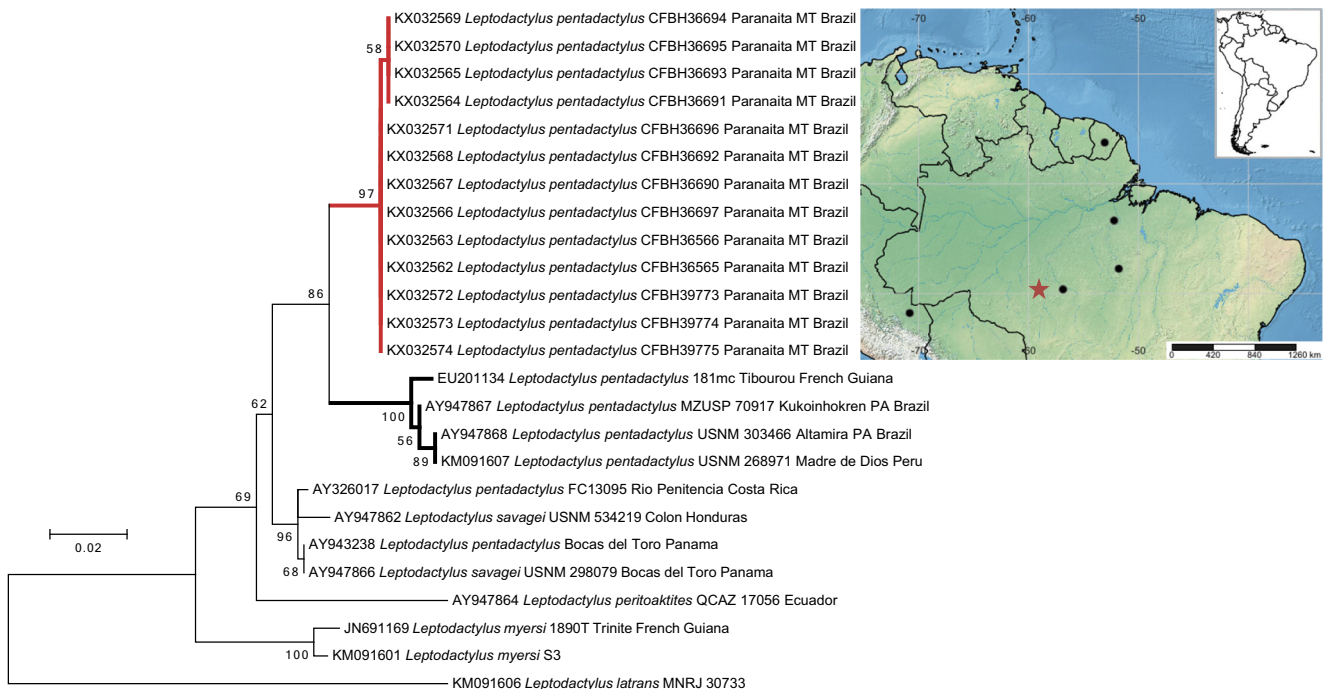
58
KX032569 *Leptodactylus pentadactylus* CFBH36694 Paranaita MT Brazil
KX032570 *Leptodactylus pentadactylus* CFBH36695 Paranaita MT Brazil
KX032565 *Leptodactylus pentadactylus* CFBH36693 Paranaita MT Brazil
KX032564 *Leptodactylus pentadactylus* CFBH36691 Paranaita MT Brazil
KX032571 *Leptodactylus pentadactylus* CFBH36696 Paranaita MT Brazil
KX032568 *Leptodactylus pentadactylus* CFBH36692 Paranaita MT Brazil
KX032567 *Leptodactylus pentadactylus* CFBH36690 Paranaita MT Brazil
97
KX032566 *Leptodactylus pentadactylus* CFBH36697 Paranaita MT Brazil
KX032563 *Leptodactylus pentadactylus* CFBH36566 Paranaita MT Brazil
KX032562 *Leptodactylus pentadactylus* CFBH36565 Paranaita MT Brazil
86
KX032572 *Leptodactylus pentadactylus* CFBH39773 Paranaita MT Brazil
KX032573 *Leptodactylus pentadactylus* CFBH39774 Paranaita MT Brazil
KX032574 *Leptodactylus pentadactylus* CFBH39775 Paranaita MT Brazil
EU201134 *Leptodactylus pentadactylus* 181mc Tibourou French Guiana
62
100
AY947867 *Leptodactylus pentadactylus* MZUSP 70917 Kukoinhokren PA Brazil
56
AY947868 *Leptodactylus pentadactylus* USNM 303466 Altamira PA Brazil
89
KM091607 *Leptodactylus pentadactylus* USNM 268971 Madre de Dios Peru
69
AY326017 *Leptodactylus pentadactylus* FC13095 Rio Penitencia Costa Rica
AY947862 *Leptodactylus savagei* USNM 534219 Colon Honduras
0.02
96
AY943238 *Leptodactylus pentadactylus* Bocas del Toro Panama
68
AY947866 *Leptodactylus savagei* USNM 298079 Bocas del Toro Panama
AY947864 *Leptodactylus peritoaktites* QCAZ 17056 Ecuador
JN691169 *Leptodactylus myersi* 1890T Trinite French Guiana
100
KM091601 *Leptodactylus myersi* S3
KM091606 *Leptodactylus latrans* MNRJ 30733

-70 -60
-70 -60 -50
-50
0 420 840 1260 km